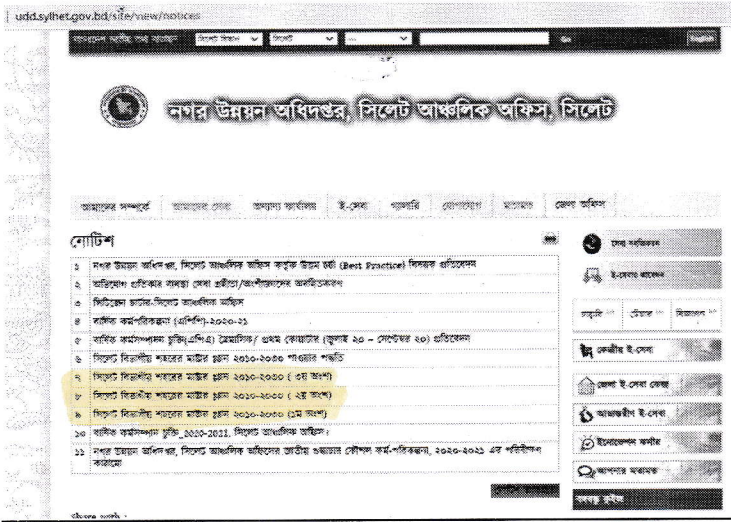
udd.sylhet.gov.bd/site/view/notices

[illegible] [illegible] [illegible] সিলেট বিভাগ সিলেট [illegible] English

নগর উন্নয়ন অধিদপ্তর, সিলেট আঞ্চলিক অফিস, সিলেট

আমাদের সম্পর্কে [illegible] অন্যান্য কার্যাবলি ই-সেবা প্রকল্প যোগাযোগ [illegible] জেলা অফিস

নোটিশ

১ নগর উন্নয়ন অধিদপ্তর, সিলেট আঞ্চলিক অফিস কর্তৃক উত্তম চর্চা (Best Practice) বিষয়ক প্রতিবেদন
২ অভিযোগ প্রতিকার ব্যবস্থা সেবা প্রদান/অংশীজনদের অবহিতকরণ
৩ সিটিজেন চার্টার-সিলেট আঞ্চলিক অফিস
৪ বার্ষিক কর্মপরিকল্পনা (এপিএ)-২০২০-২১
৫ বার্ষিক কর্মসম্পাদন চুক্তি(এপিএ) ত্রৈমাসিক/ প্রথম কোয়ার্টার (জুলাই ২০ – সেপ্টেম্বর ২০) প্রতিবেদন
৬ সিলেট বিভাগীয় শহরের মাস্টার প্ল্যান ২০১০-২০৩০ পাওয়ার পদ্ধতি
৭ সিলেট বিভাগীয় শহরের মাস্টার প্ল্যান ২০১০-২০৩০ ( ৩য় অংশ)
৮ সিলেট বিভাগীয় শহরের মাস্টার প্ল্যান ২০১০-২০৩০ ( ২য় অংশ)
৯ সিলেট বিভাগীয় শহরের মাস্টার প্ল্যান ২০১০-২০৩০ (১ম অংশ)
১০ বার্ষিক কর্মসম্পাদন চুক্তি_2020-2021, সিলেট আঞ্চলিক অফিস।
১১ নগর উন্নয়ন অধিদপ্তর, সিলেট আঞ্চলিক অফিসের জাতীয় শুদ্ধাচার কৌশল কর্ম-পরিকল্পনা, ২০২০-২০২১ এর পরিবীক্ষণ কাঠামো

সেবা সহজিকরণ
ই-সেবার আবেদন
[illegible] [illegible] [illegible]
কেন্দ্রীয় ই-সেবা
জেলা ই-সেবা কেন্দ্র
আঞ্চলিক ই-সেবা
ইনোভেশন কর্নার
আপনার মতামত
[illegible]